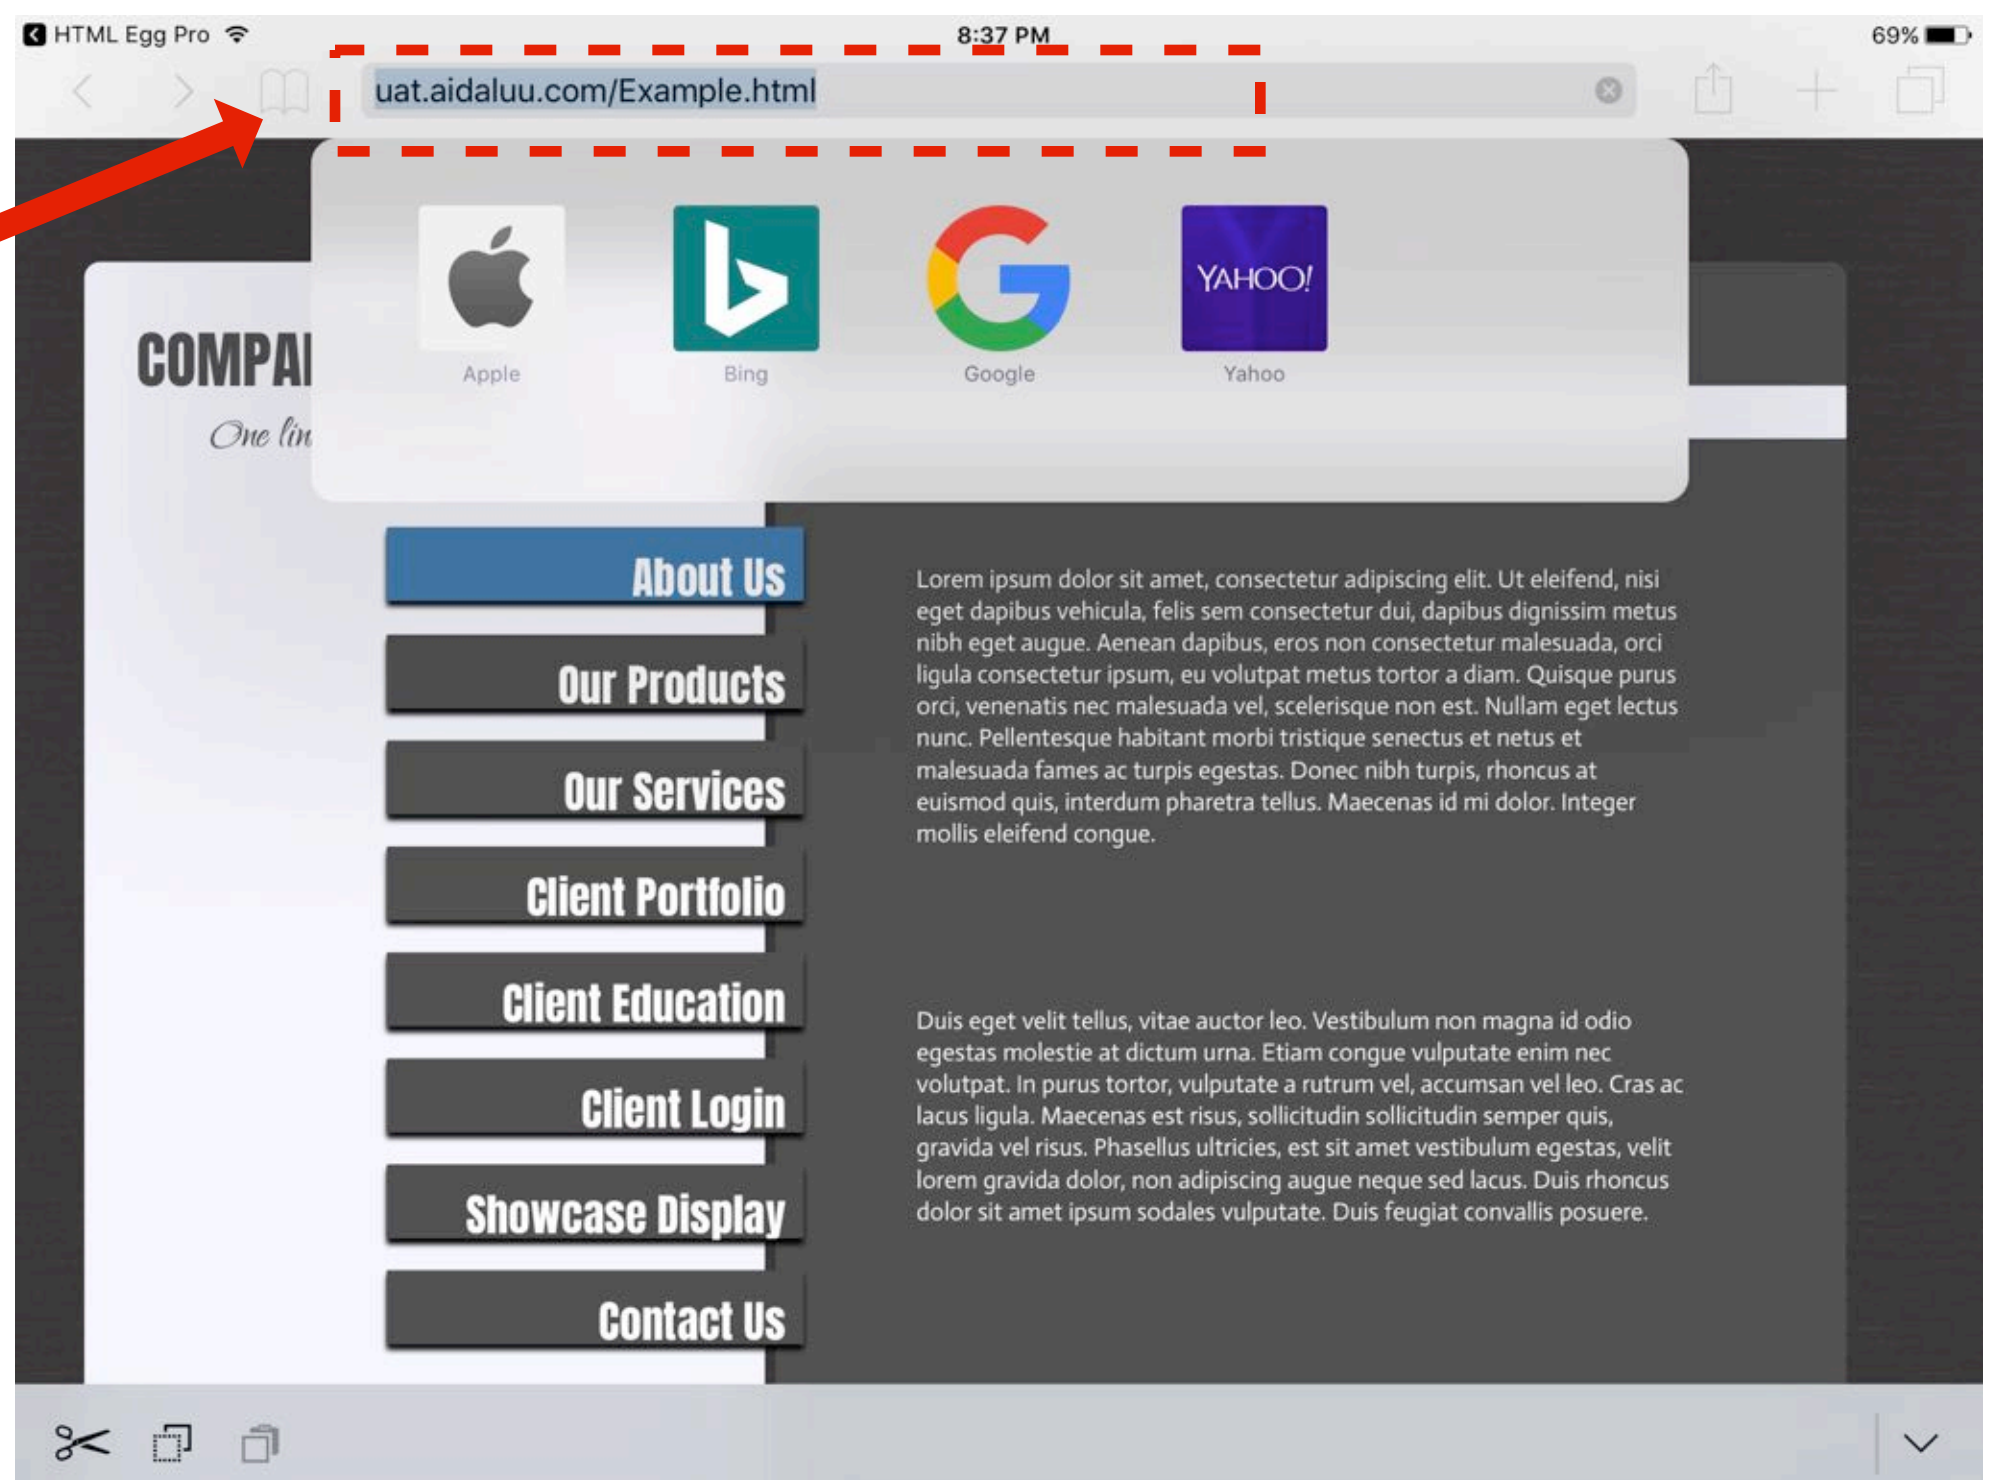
HTML Egg Pro 8:37 PM 69%

uat.aidaluu.com/Example.html

Apple Bing Google YAHOO! Yahoo

COMPA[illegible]

One lin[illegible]

About Us

Our Products

Our Services

Client Portfolio

Client Education

Client Login

Showcase Display

Contact Us

Lorem ipsum dolor sit amet, consectetur adipiscing elit. Ut eleifend, nisi eget dapibus vehicula, felis sem consectetur dui, dapibus dignissim metus nibh eget augue. Aenean dapibus, eros non consectetur malesuada, orci ligula consectetur ipsum, eu volutpat metus tortor a diam. Quisque purus orci, venenatis nec malesuada vel, scelerisque non est. Nullam eget lectus nunc. Pellentesque habitant morbi tristique senectus et netus et malesuada fames ac turpis egestas. Donec nibh turpis, rhoncus at euismod quis, interdum pharetra tellus. Maecenas id mi dolor. Integer mollis eleifend congue.

Duis eget velit tellus, vitae auctor leo. Vestibulum non magna id odio egestas molestie at dictum urna. Etiam congue vulputate enim nec volutpat. In purus tortor, vulputate a rutrum vel, accumsan vel leo. Cras ac lacus ligula. Maecenas est risus, sollicitudin sollicitudin semper quis, gravida vel risus. Phasellus ultricies, est sit amet vestibulum egestas, velit lorem gravida dolor, non adipiscing augue neque sed lacus. Duis rhoncus dolor sit amet ipsum sodales vulputate. Duis feugiat convallis posuere.